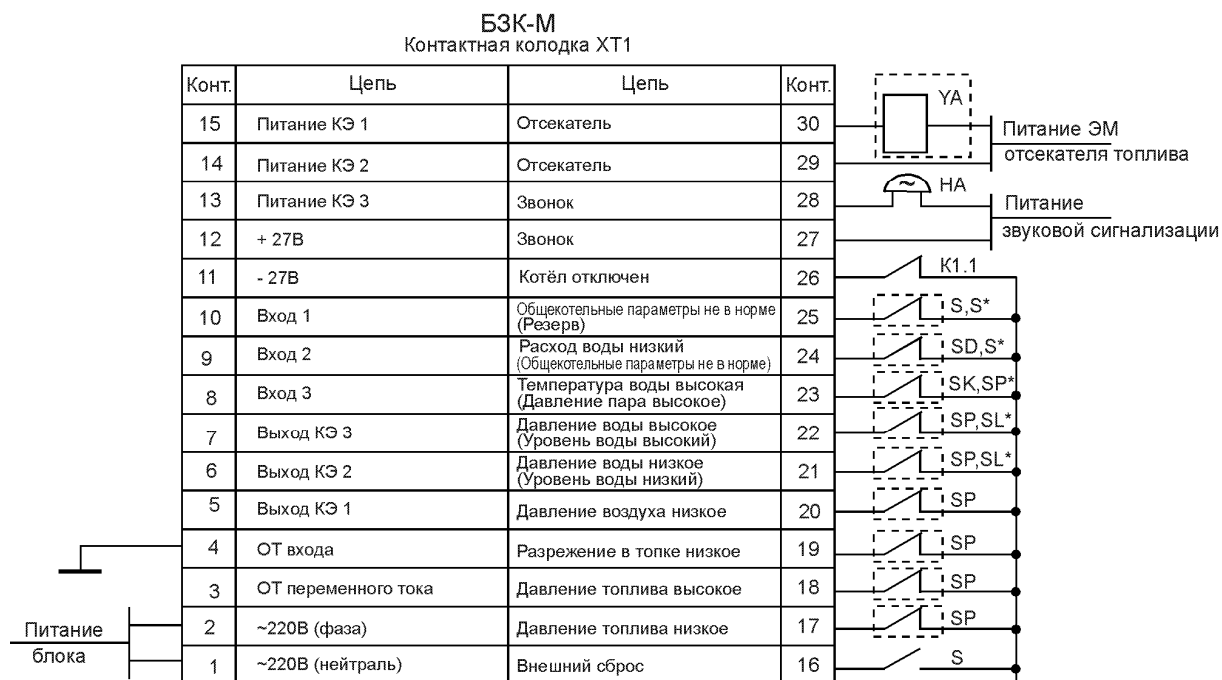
БЗК-М
Контактная колодка ХТ1

| Конт. | Цепь | Цепь | Конт. |
|---|---|---|---|
| 15 | Питание КЭ 1 | Отсекатель | 30 |
| 14 | Питание КЭ 2 | Отсекатель | 29 |
| 13 | Питание КЭ 3 | Звонок | 28 |
| 12 | + 27В | Звонок | 27 |
| 11 | - 27В | Котёл отключен | 26 |
| 10 | Вход 1 | Общекотельные параметры не в норме (Резерв) | 25 |
| 9 | Вход 2 | Расход воды низкий (Общекотельные параметры не в норме) | 24 |
| 8 | Вход 3 | Температура воды высокая (Давление пара высокое) | 23 |
| 7 | Выход КЭ 3 | Давление воды высокое (Уровень воды высокий) | 22 |
| 6 | Выход КЭ 2 | Давление воды низкое (Уровень воды низкий) | 21 |
| 5 | Выход КЭ 1 | Давление воздуха низкое | 20 |
| 4 | ОТ входа | Разрежение в топке низкое | 19 |
| 3 | ОТ переменного тока | Давление топлива высокое | 18 |
| 2 | ~220В (фаза) | Давление топлива низкое | 17 |
| 1 | ~220В (нейтраль) | Внешний сброс | 16 |

YA
Питание ЭМ отсекателя топлива
HA
Питание звуковой сигнализации
К1.1
S,S*
SD,S*
SK,SP*
SP,SL*
SP,SL*
SP
SP
SP
SP
S
Питание блока